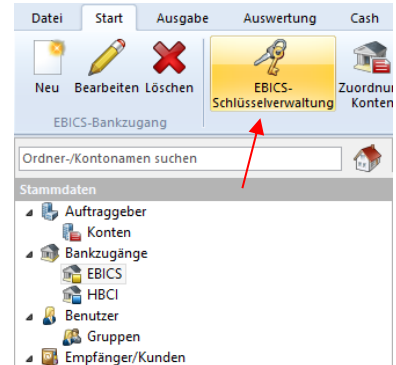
Datei Start Ausgabe Auswertung Cash

Neu Bearbeiten Löschen

EBICS-Bankzugang

EBICS-Schlüsselverwaltung

Zuordnu Konten

Ordner-/Kontonamen suchen

Stammdaten

Auftraggeber
Konten
Bankzugänge
EBICS
HBCI
Benutzer
Gruppen
Empfänger/Kunden